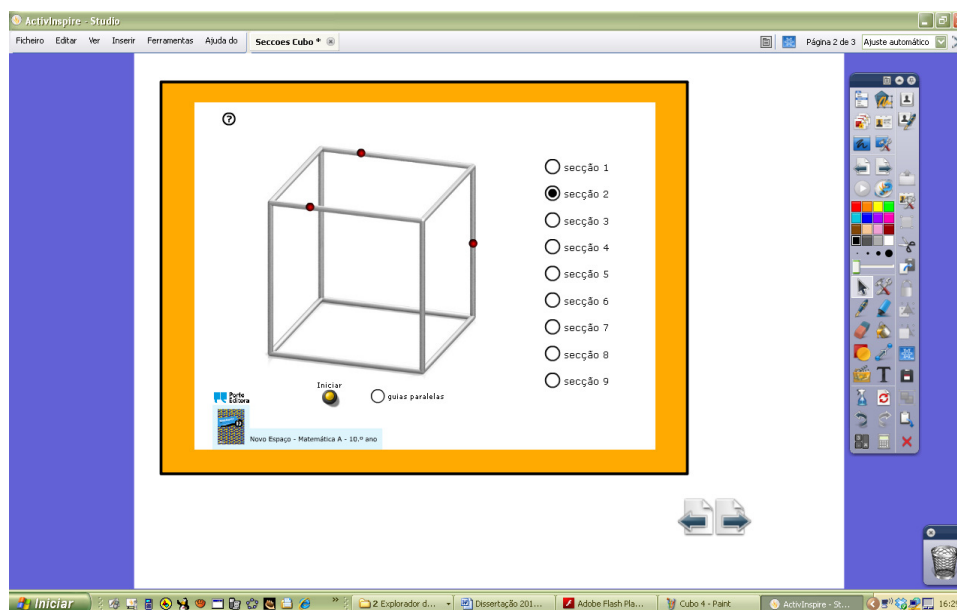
ActivInspire - Studio

Ficheiro Editar Ver Inserir Ferramentas Ajuda do

Seccoes Cubo *

Página 2 de 3 Ajuste automático

?

secção 1

secção 2

secção 3

secção 4

secção 5

secção 6

secção 7

secção 8

secção 9

Iniciar

guias paralelas

Porto Editora

Novo Espaço - Matemática A - 10.º ano

Iniciar

2 Explorador d...

Dissertação 201...

Adobe Flash Pla...

Cubo 4 - Paint

ActivInspire - St...

16:2